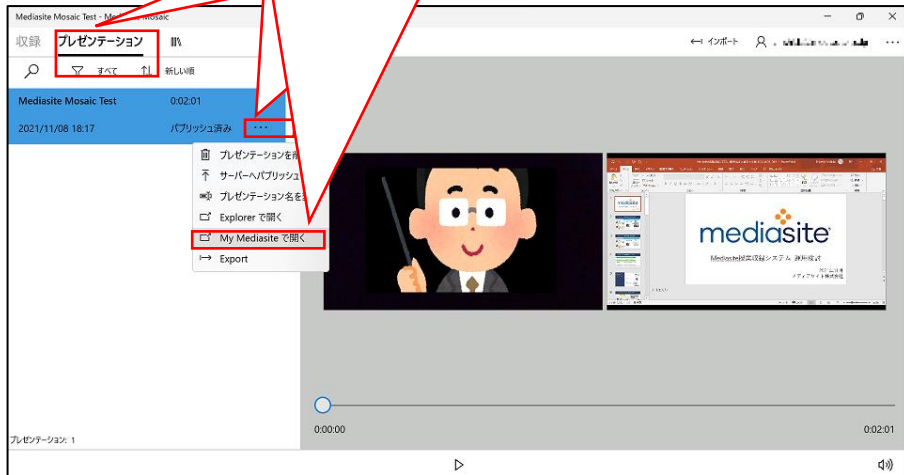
Mediasite Mosaic Test - Mediasite Mosaic

収録 プレゼンテーション

インポート

すべて 新しい順

Mediasite Mosaic Test 0:02:01
2021/11/08 18:17 パブリッシュ済み ...

プレゼンテーションを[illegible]
サーバーへパブリッシュ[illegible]
プレゼンテーション名を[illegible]
Explorer で開く
My Mediasite で開く
Export

mediasite
Mediasite授業収録システム 操作説明

プレゼンテーション: 1

0:00:00
0:02:01